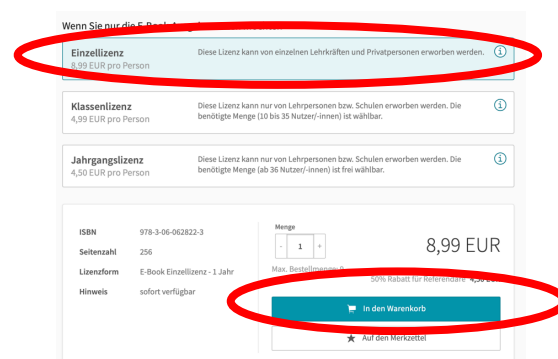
Wenn Sie nur die E-Book-Ausg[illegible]

Einzellizenz
8,99 EUR pro Person

Diese Lizenz kann von einzelnen Lehrkräften und Privatpersonen erworben werden.

Klassenlizenz
4,99 EUR pro Person

Diese Lizenz kann nur von Lehrpersonen bzw. Schulen erworben werden. Die benötigte Menge (10 bis 35 Nutzer/-innen) ist wählbar.

Jahrgangslizenz
4,50 EUR pro Person

Diese Lizenz kann nur von Lehrpersonen bzw. Schulen erworben werden. Die benötigte Menge (ab 36 Nutzer/-innen) ist frei wählbar.

| | |
|---|---|
| ISBN | 978-3-06-062822-3 |
| Seitenzahl | 256 |
| Lizenzform | E-Book Einzellizenz - 1 Jahr |
| Hinweis | sofort verfügbar |

Menge
- 1 +

8,99 EUR

Max. Bestellmenge: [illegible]

50% Rabatt für Referendare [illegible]

In den Warenkorb

Auf den Merkzettel